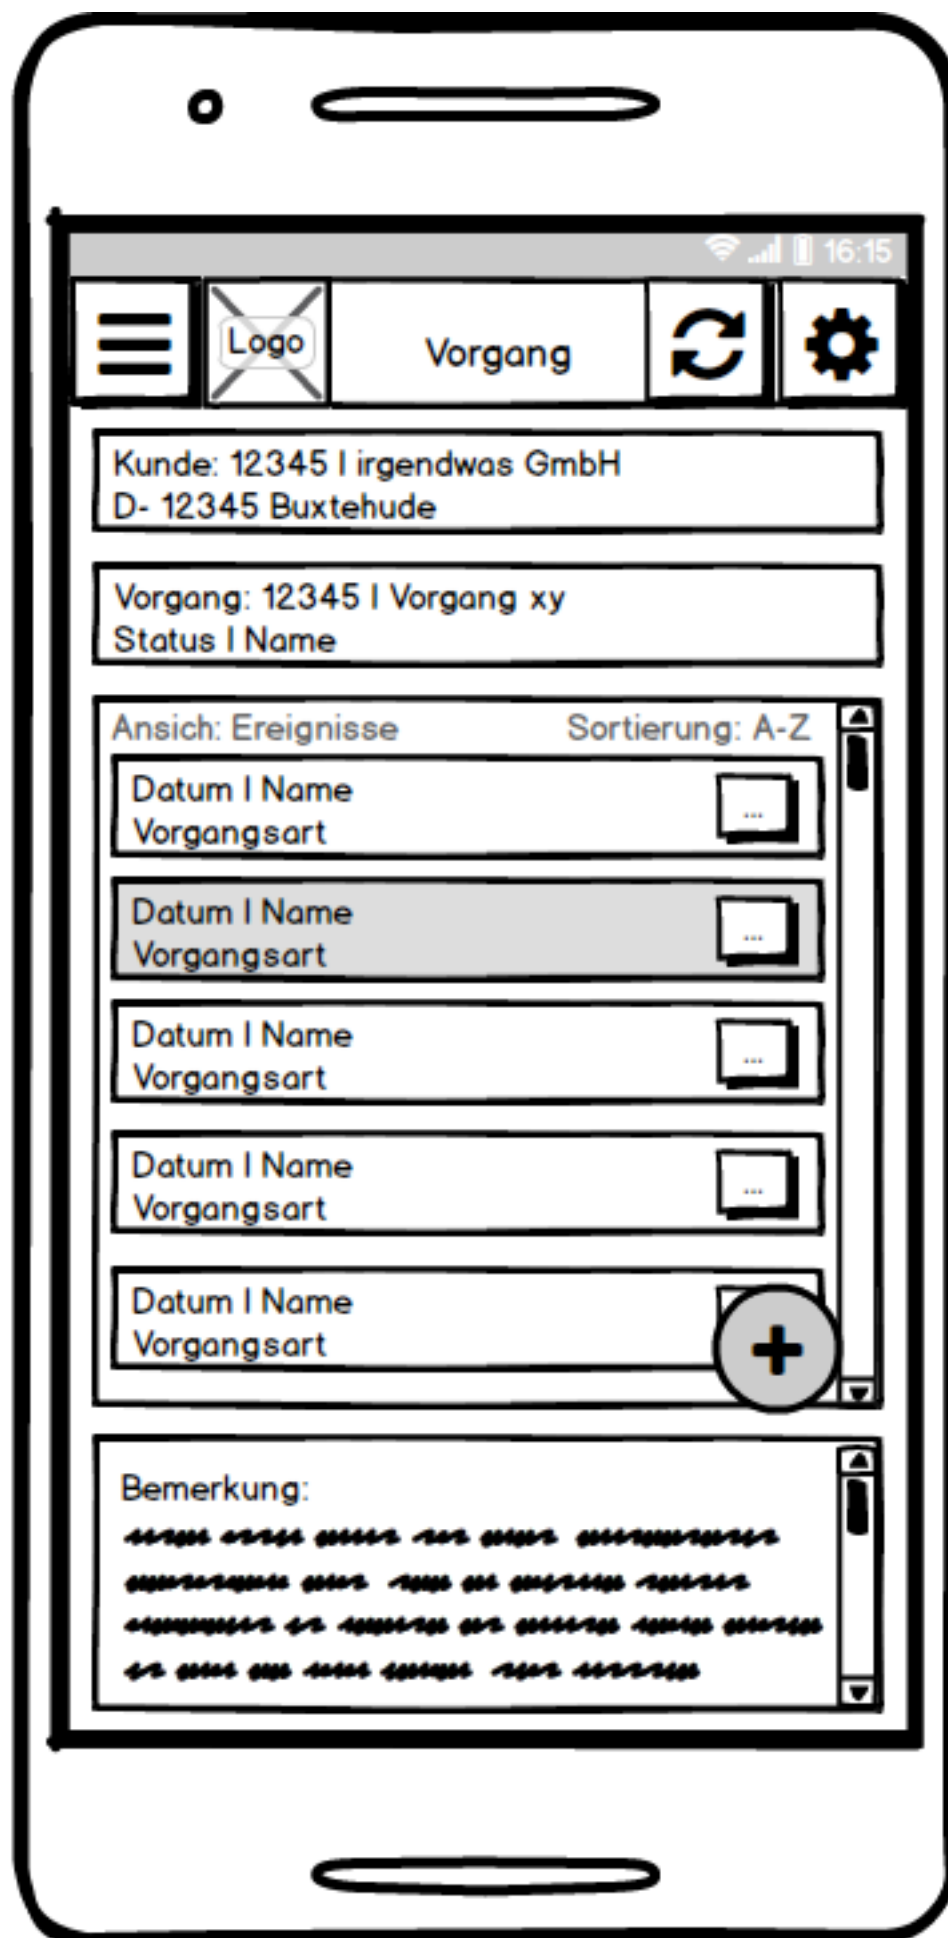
16:15

Logo

Vorgang

Kunde: 12345 I irgendwas GmbH
D- 12345 Buxtehude

Vorgang: 12345 I Vorgang xy
Status I Name

Ansich: Ereignisse

Sortierung: A-Z

Datum I Name
Vorgangsart

...

Datum I Name
Vorgangsart

...

Datum I Name
Vorgangsart

...

Datum I Name
Vorgangsart

...

Datum I Name
Vorgangsart

Bemerkung:
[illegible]